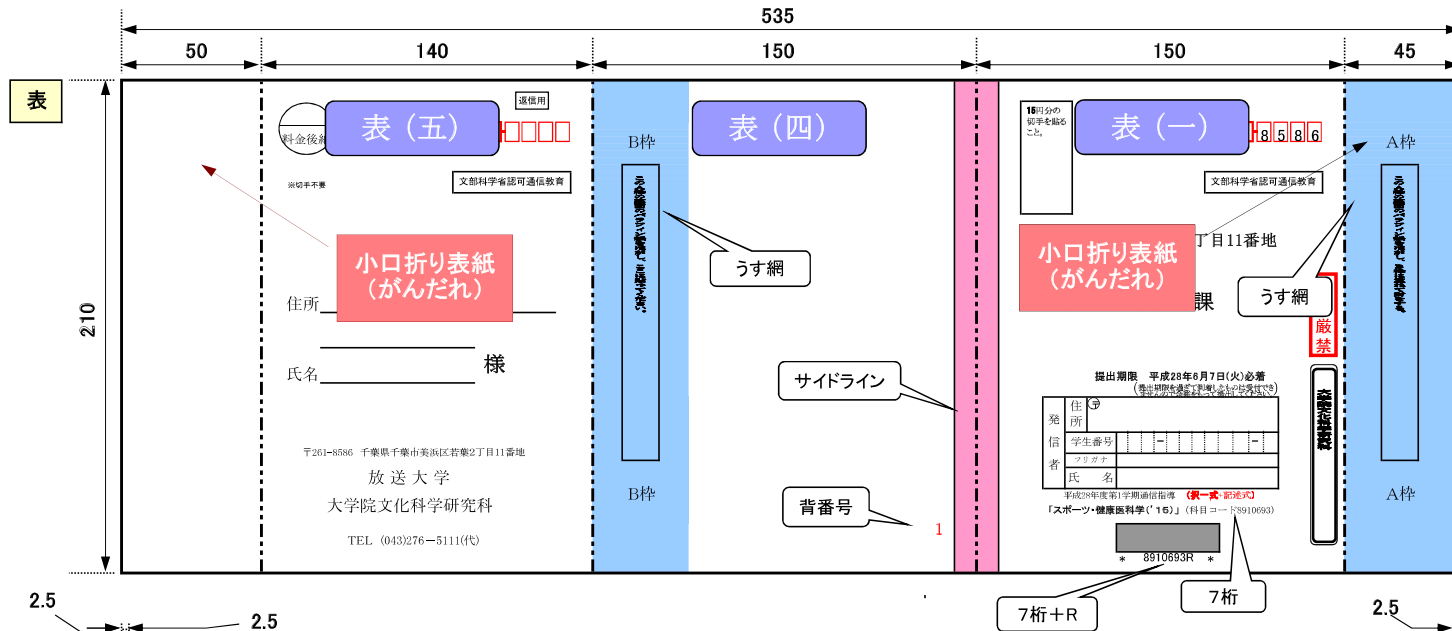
535

50 140 150 150 45

表

210

料金後納

表（五）

返信用

※切手不要

文部科学省認可通信教育

小口折り表紙
（がんだれ）

住所

氏名 様

〒261-8586 千葉県千葉市美浜区若葉2丁目11番地

放 送 大 学

大学院文化科学研究科

TEL (043)276－5111(代)

B枠

表（四）

うす網

B枠

サイドライン

背番号

1

15円分の切手を貼ること。

表（一）

8 5 8 6

文部科学省認可通信教育

小口折り表紙
（がんだれ）

丁目11番地

課

うす網

厳禁

A枠

A枠

提出期限 平成28年6月7日(火)必着

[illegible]

| 発信者 | 住所 | 〒 |
|---|---|---|
| | 学生番号 | - - |
| | フリガナ | |
| | 氏 名 | |

平成28年度第1学期通信指導 （択一式・記述式）

「スポーツ・健康医科学（'15）」（科目コード8910693）

＊ 8910693R ＊

7桁＋R

7桁

2.5

2.5

2.5